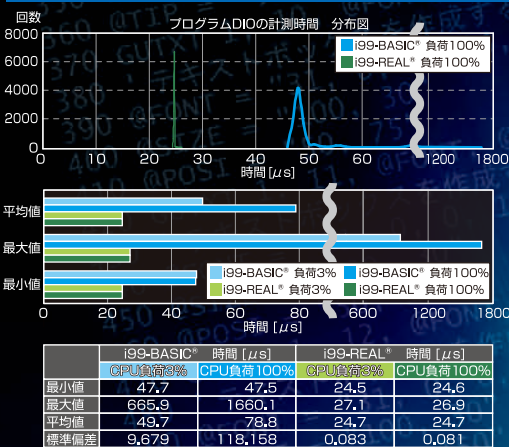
回数

プログラムDIOの計測時間　分布図

8000
6000
4000
2000
0

i99-BASIC® 負荷100%
i99-REAL® 負荷100%

0　10　20　30　40　50　1200　1800
時間 [μs]

平均値
最大値
最小値

i99-BASIC® 負荷3%
i99-BASIC® 負荷100%
i99-REAL® 負荷3%
i99-REAL® 負荷100%

0　20　40　60　80　600　1200　1800
時間 [μs]

|  | i99-BASIC® 時間 [μs] |  | i99-REAL® 時間 [μs] |  |
|---|---|---|---|---|
|  | CPU負荷3% | CPU負荷100% | CPU負荷3% | CPU負荷100% |
| 最小値 | 47.7 | 47.5 | 24.5 | 24.6 |
| 最大値 | 665.9 | 1660.1 | 27.1 | 26.9 |
| 平均値 | 49.7 | 78.8 | 24.7 | 24.7 |
| 標準偏差 | 9.679 | 118.158 | 0.083 | 0.081 |